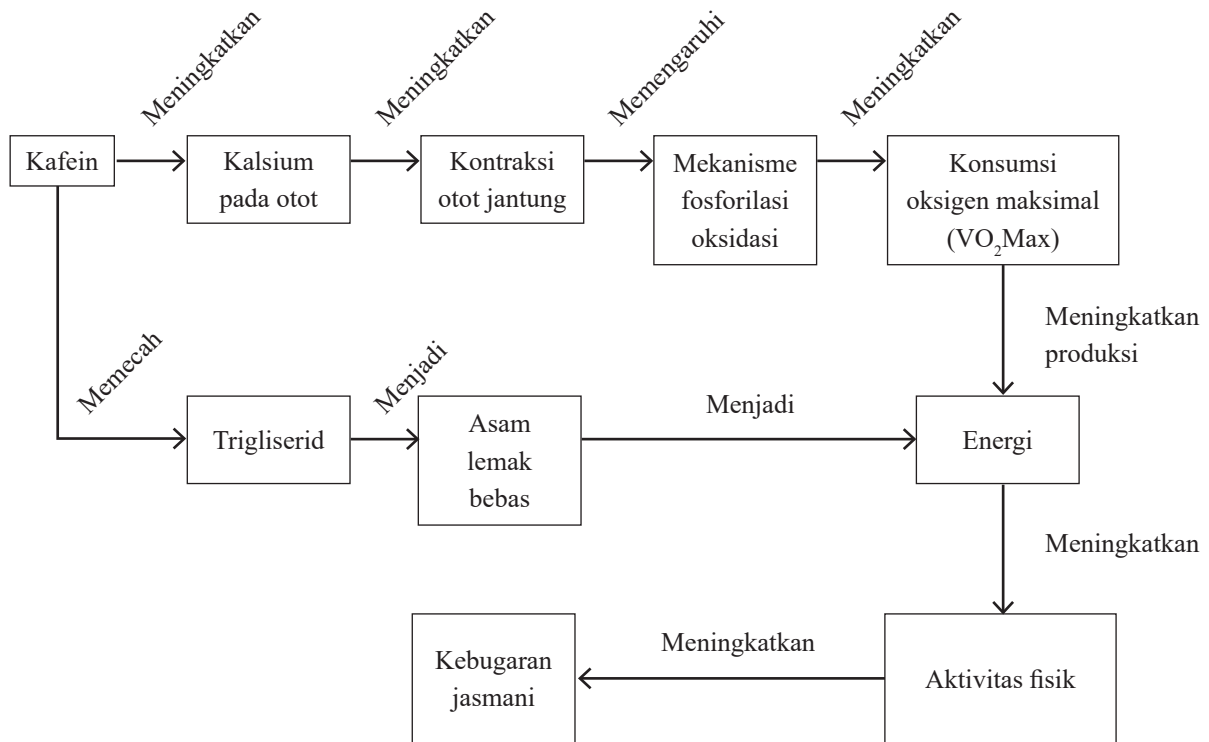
Kafein

Meningkatkan

Kalsium pada otot

Meningkatkan

Kontraksi otot jantung

Memengaruhi

Mekanisme fosforilasi oksidasi

Meningkatkan

Konsumsi oksigen maksimal ($VO_2$Max)

Meningkatkan produksi

Memecah

Trigliserid

Menjadi

Asam lemak bebas

Menjadi

Energi

Meningkatkan

Aktivitas fisik

Meningkatkan

Kebugaran jasmani